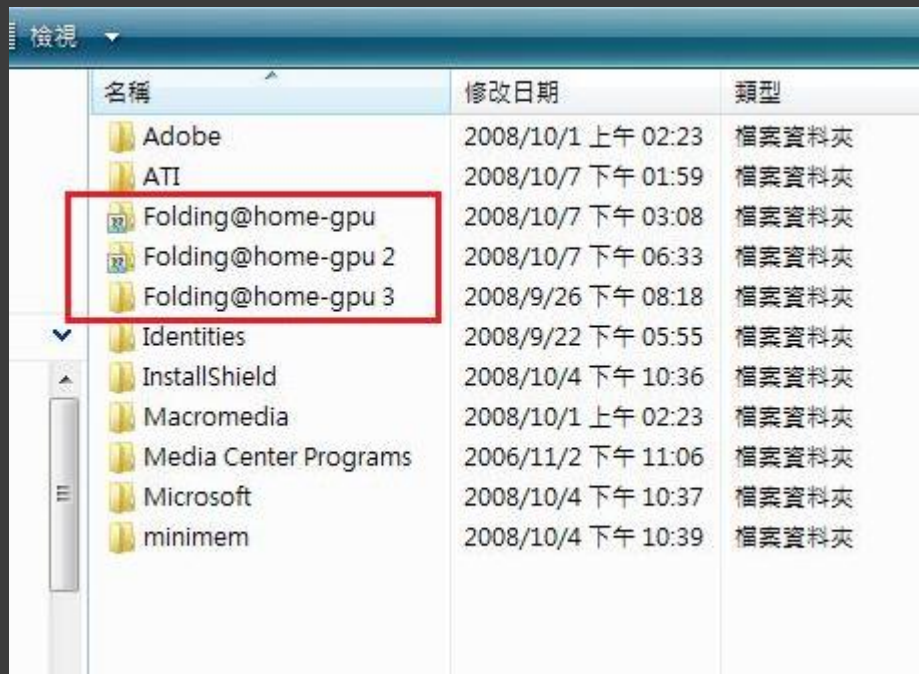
檢視

| 名稱 | 修改日期 | 類型 |
|---|---|---|
| Adobe | 2008/10/1 上午 02:23 | 檔案資料夾 |
| ATI | 2008/10/7 下午 01:59 | 檔案資料夾 |
| Folding@home-gpu | 2008/10/7 下午 03:08 | 檔案資料夾 |
| Folding@home-gpu 2 | 2008/10/7 下午 06:33 | 檔案資料夾 |
| Folding@home-gpu 3 | 2008/9/26 下午 08:18 | 檔案資料夾 |
| Identities | 2008/9/22 下午 05:55 | 檔案資料夾 |
| InstallShield | 2008/10/4 下午 10:36 | 檔案資料夾 |
| Macromedia | 2008/10/1 上午 02:23 | 檔案資料夾 |
| Media Center Programs | 2006/11/2 下午 11:06 | 檔案資料夾 |
| Microsoft | 2008/10/4 下午 10:37 | 檔案資料夾 |
| minimem | 2008/10/4 下午 10:39 | 檔案資料夾 |